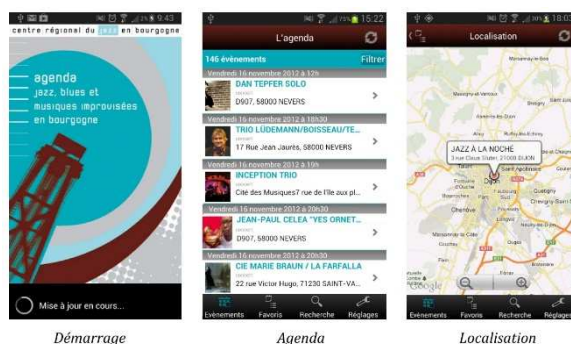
9:43
centre régional du jazz en bourgogne

agenda
jazz, blues et musiques improvisées en bourgogne

Mise à jour en cours...

Démarrage

15:22
L'agenda
146 événements
Filtrer
Vendredi 16 novembre 2012 à 12h
DAN TEPFER SOLO
D907, 58000 NEVERS
Vendredi 16 novembre 2012 à 18h30
TRIO LÜDEMANN/BOISSEAU/TE...
17 Rue Jean Jaurès, 58000 NEVERS
Vendredi 16 novembre 2012 à 19h
INCEPTION TRIO
Cite des Musiques7 rue de l'île aux pl...
Vendredi 16 novembre 2012 à 20h
JEAN-PAUL CELEA "YES ORNET...
D907, 58000 NEVERS
Vendredi 16 novembre 2012 à 20h30
CIE MARIE BRAUN / LA FARFALLA
22 rue Victor Hugo, 71230 SAINT-VA...
Evénements
Favoris
Recherche
Réglages

Agenda

18:03
Localisation
JAZZ À LA NOCHE
3 rue Claus Sluter, 21000 DIJON
Dijon
Google
Evénements
Favoris
Recherche
Réglages

Localisation